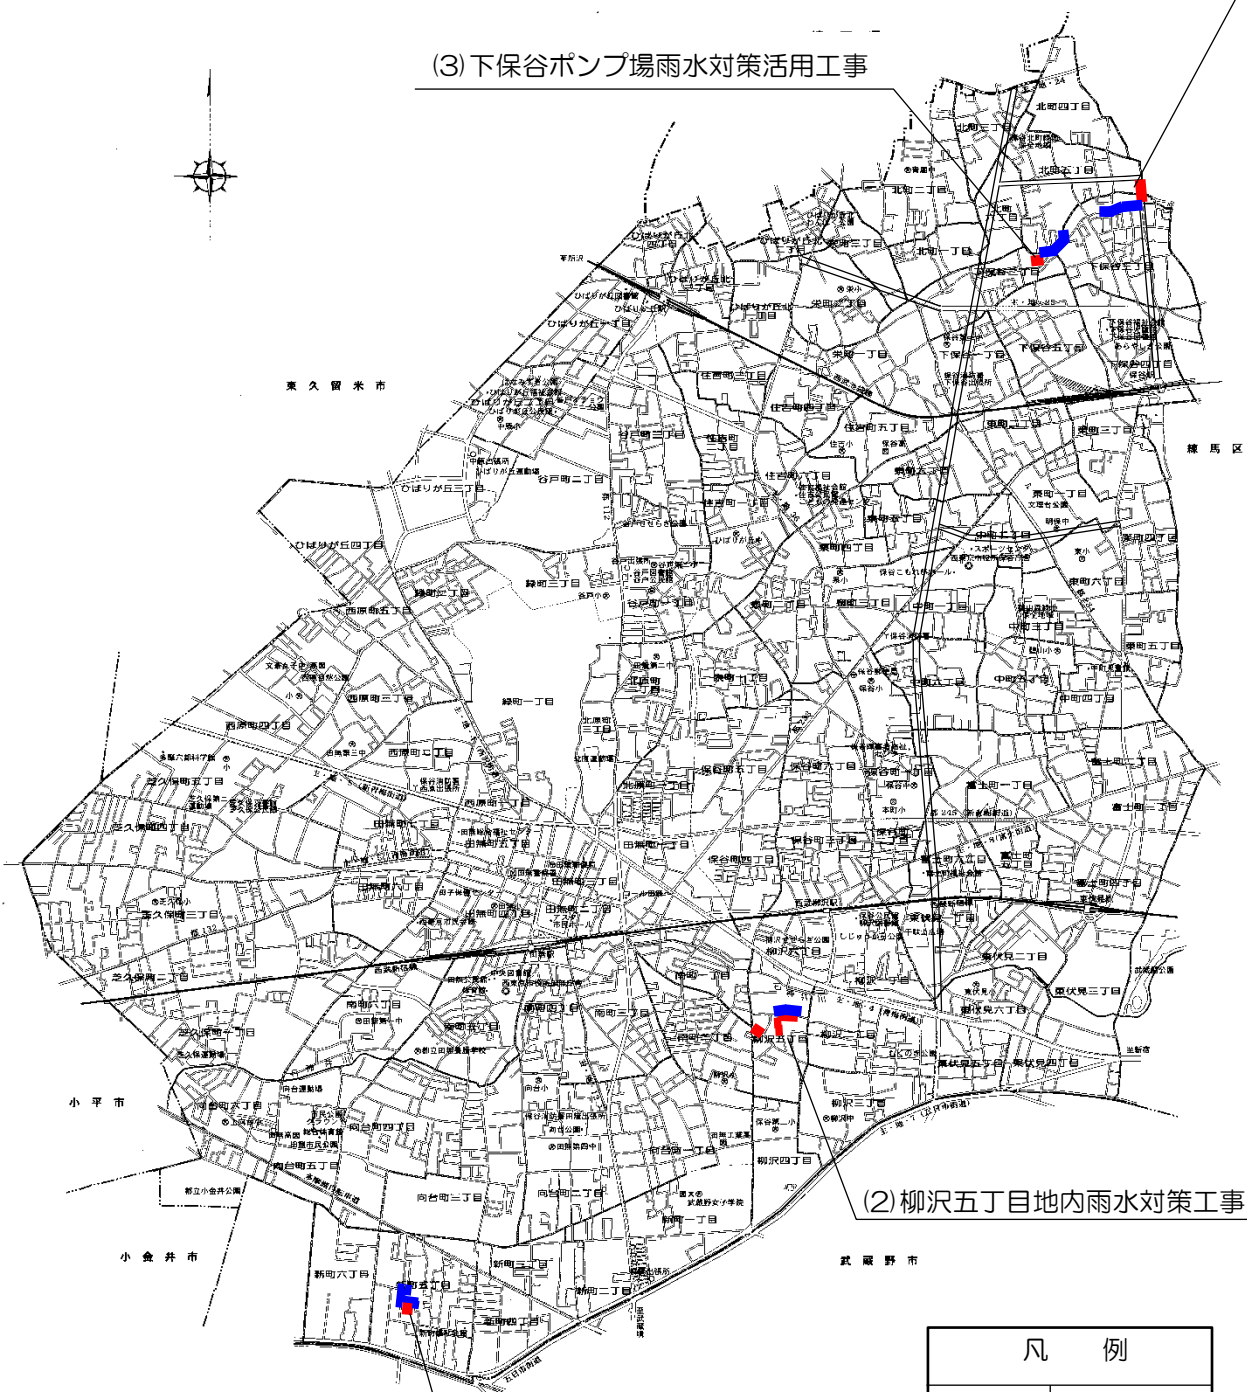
(3) 下保谷ポンプ場雨水対策活用工事

北町四丁目
北町三丁目
北町五丁目
北町二丁目
北町一丁目
ひばりが丘北四丁目
ひばりが丘北三丁目
ひばりが丘北一丁目
ひばりが丘三丁目
栄町三丁目
栄町二丁目
栄町一丁目
下保谷一丁目
下保谷三丁目
下保谷四丁目
下保谷五丁目
東久留米市
住吉町三丁目
住吉町二丁目
住吉町一丁目
東町三丁目
東町一丁目
東町二丁目
東町四丁目
東町六丁目
東町五丁目
練馬区
ひばりが丘三丁目
ひばりが丘二丁目
谷戸町二丁目
谷戸町三丁目
谷戸町一丁目
泉町三丁目
泉町四丁目
泉町一丁目
緑町三丁目
緑町二丁目
緑町一丁目
西原町五丁目
西原町三丁目
西原町四丁目
西原町二丁目
西原町一丁目
北原町三丁目
北原町二丁目
北原町一丁目
中町一丁目
中町三丁目
中町二丁目
中町五丁目
中町六丁目
中町四丁目
保谷町六丁目
保谷町三丁目
保谷町一丁目
保谷町四丁目
保谷町五丁目
富士町一丁目
富士町二丁目
富士町三丁目
富士町四丁目
富士町五丁目
富士町六丁目
芝久保町五丁目
芝久保町四丁目
芝久保町三丁目
芝久保町二丁目
芝久保町一丁目
田無町一丁目
田無町三丁目
田無町四丁目
田無町五丁目
田無町六丁目
田無町七丁目
田無町二丁目
東伏見一丁目
東伏見二丁目
東伏見三丁目
東伏見六丁目
東伏見五丁目
東伏見四丁目
南町一丁目
南町二丁目
南町三丁目
南町四丁目
南町五丁目
南町六丁目
柳沢一丁目
柳沢二丁目
柳沢三丁目
柳沢四丁目
柳沢五丁目
柳沢六丁目
小平市
向台町六丁目
向台町四丁目
向台町五丁目
向台町三丁目
向台町二丁目
向台町一丁目
新町一丁目
新町二丁目
新町三丁目
新町四丁目
新町五丁目
新町六丁目
小金井市
武蔵野市
都立小金井公園
(2) 柳沢五丁目地内雨水対策工事

凡　例